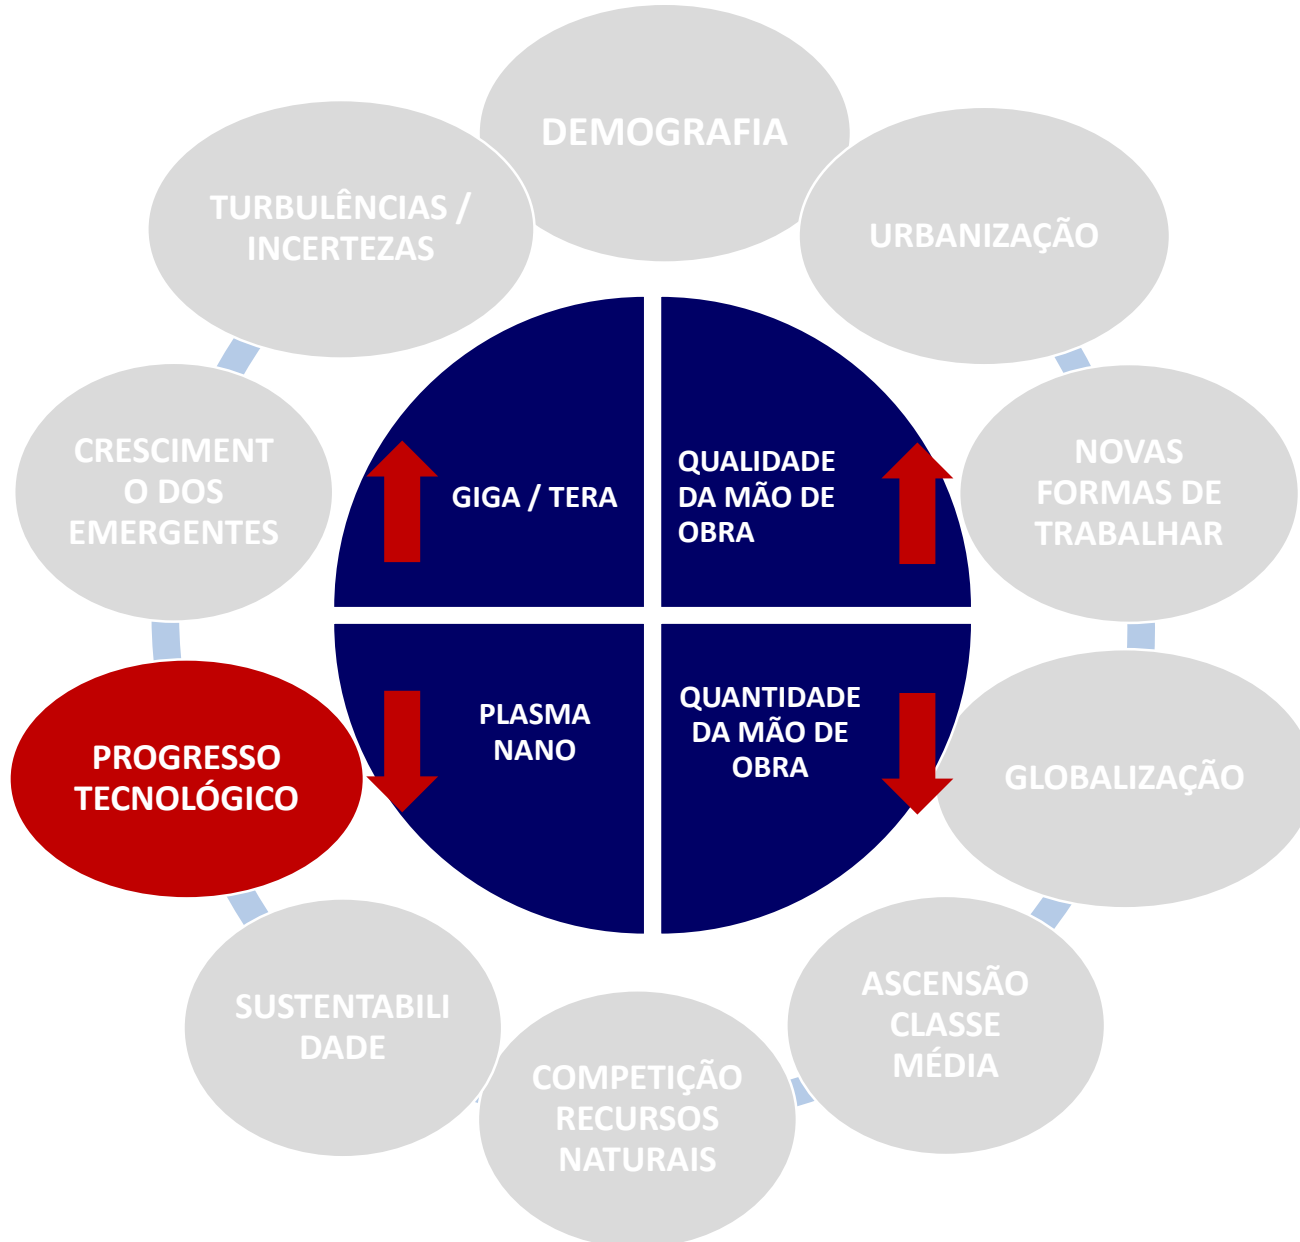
DEMOGRAFIA

URBANIZAÇÃO

NOVAS FORMAS DE TRABALHAR

GLOBALIZAÇÃO

ASCENSÃO CLASSE MÉDIA

COMPETIÇÃO RECURSOS NATURAIS

SUSTENTABILI DADE

PROGRESSO TECNOLÓGICO

CRESCIMENT O DOS EMERGENTES

TURBULÊNCIAS / INCERTEZAS

GIGA / TERA

QUALIDADE DA MÃO DE OBRA

PLASMA NANO

QUANTIDADE DA MÃO DE OBRA